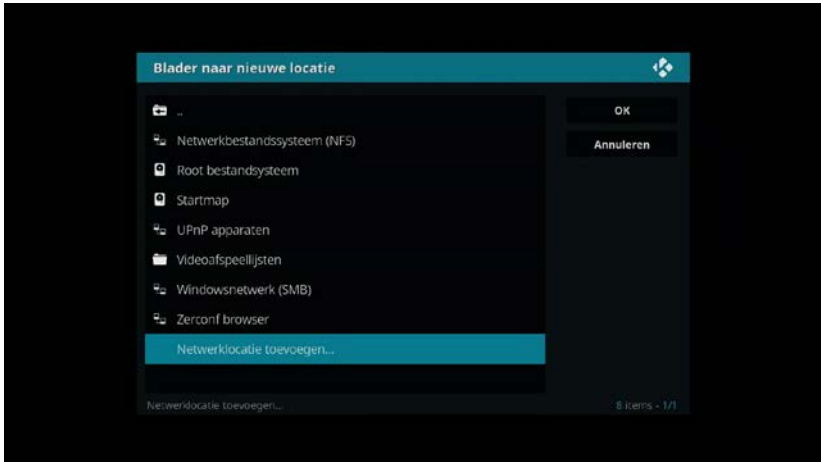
Blader naar nieuwe locatie

..

Netwerkbestandssysteem (NFS)

Root bestandsysteem

Startmap

UPnP apparaten

Videoafspeellijsten

Windowsnetwerk (SMB)

Zerconf browser

Netwerklocatie toevoegen...

OK

Annuleren

Netwerklocatie toevoegen...

8 items - 1/1